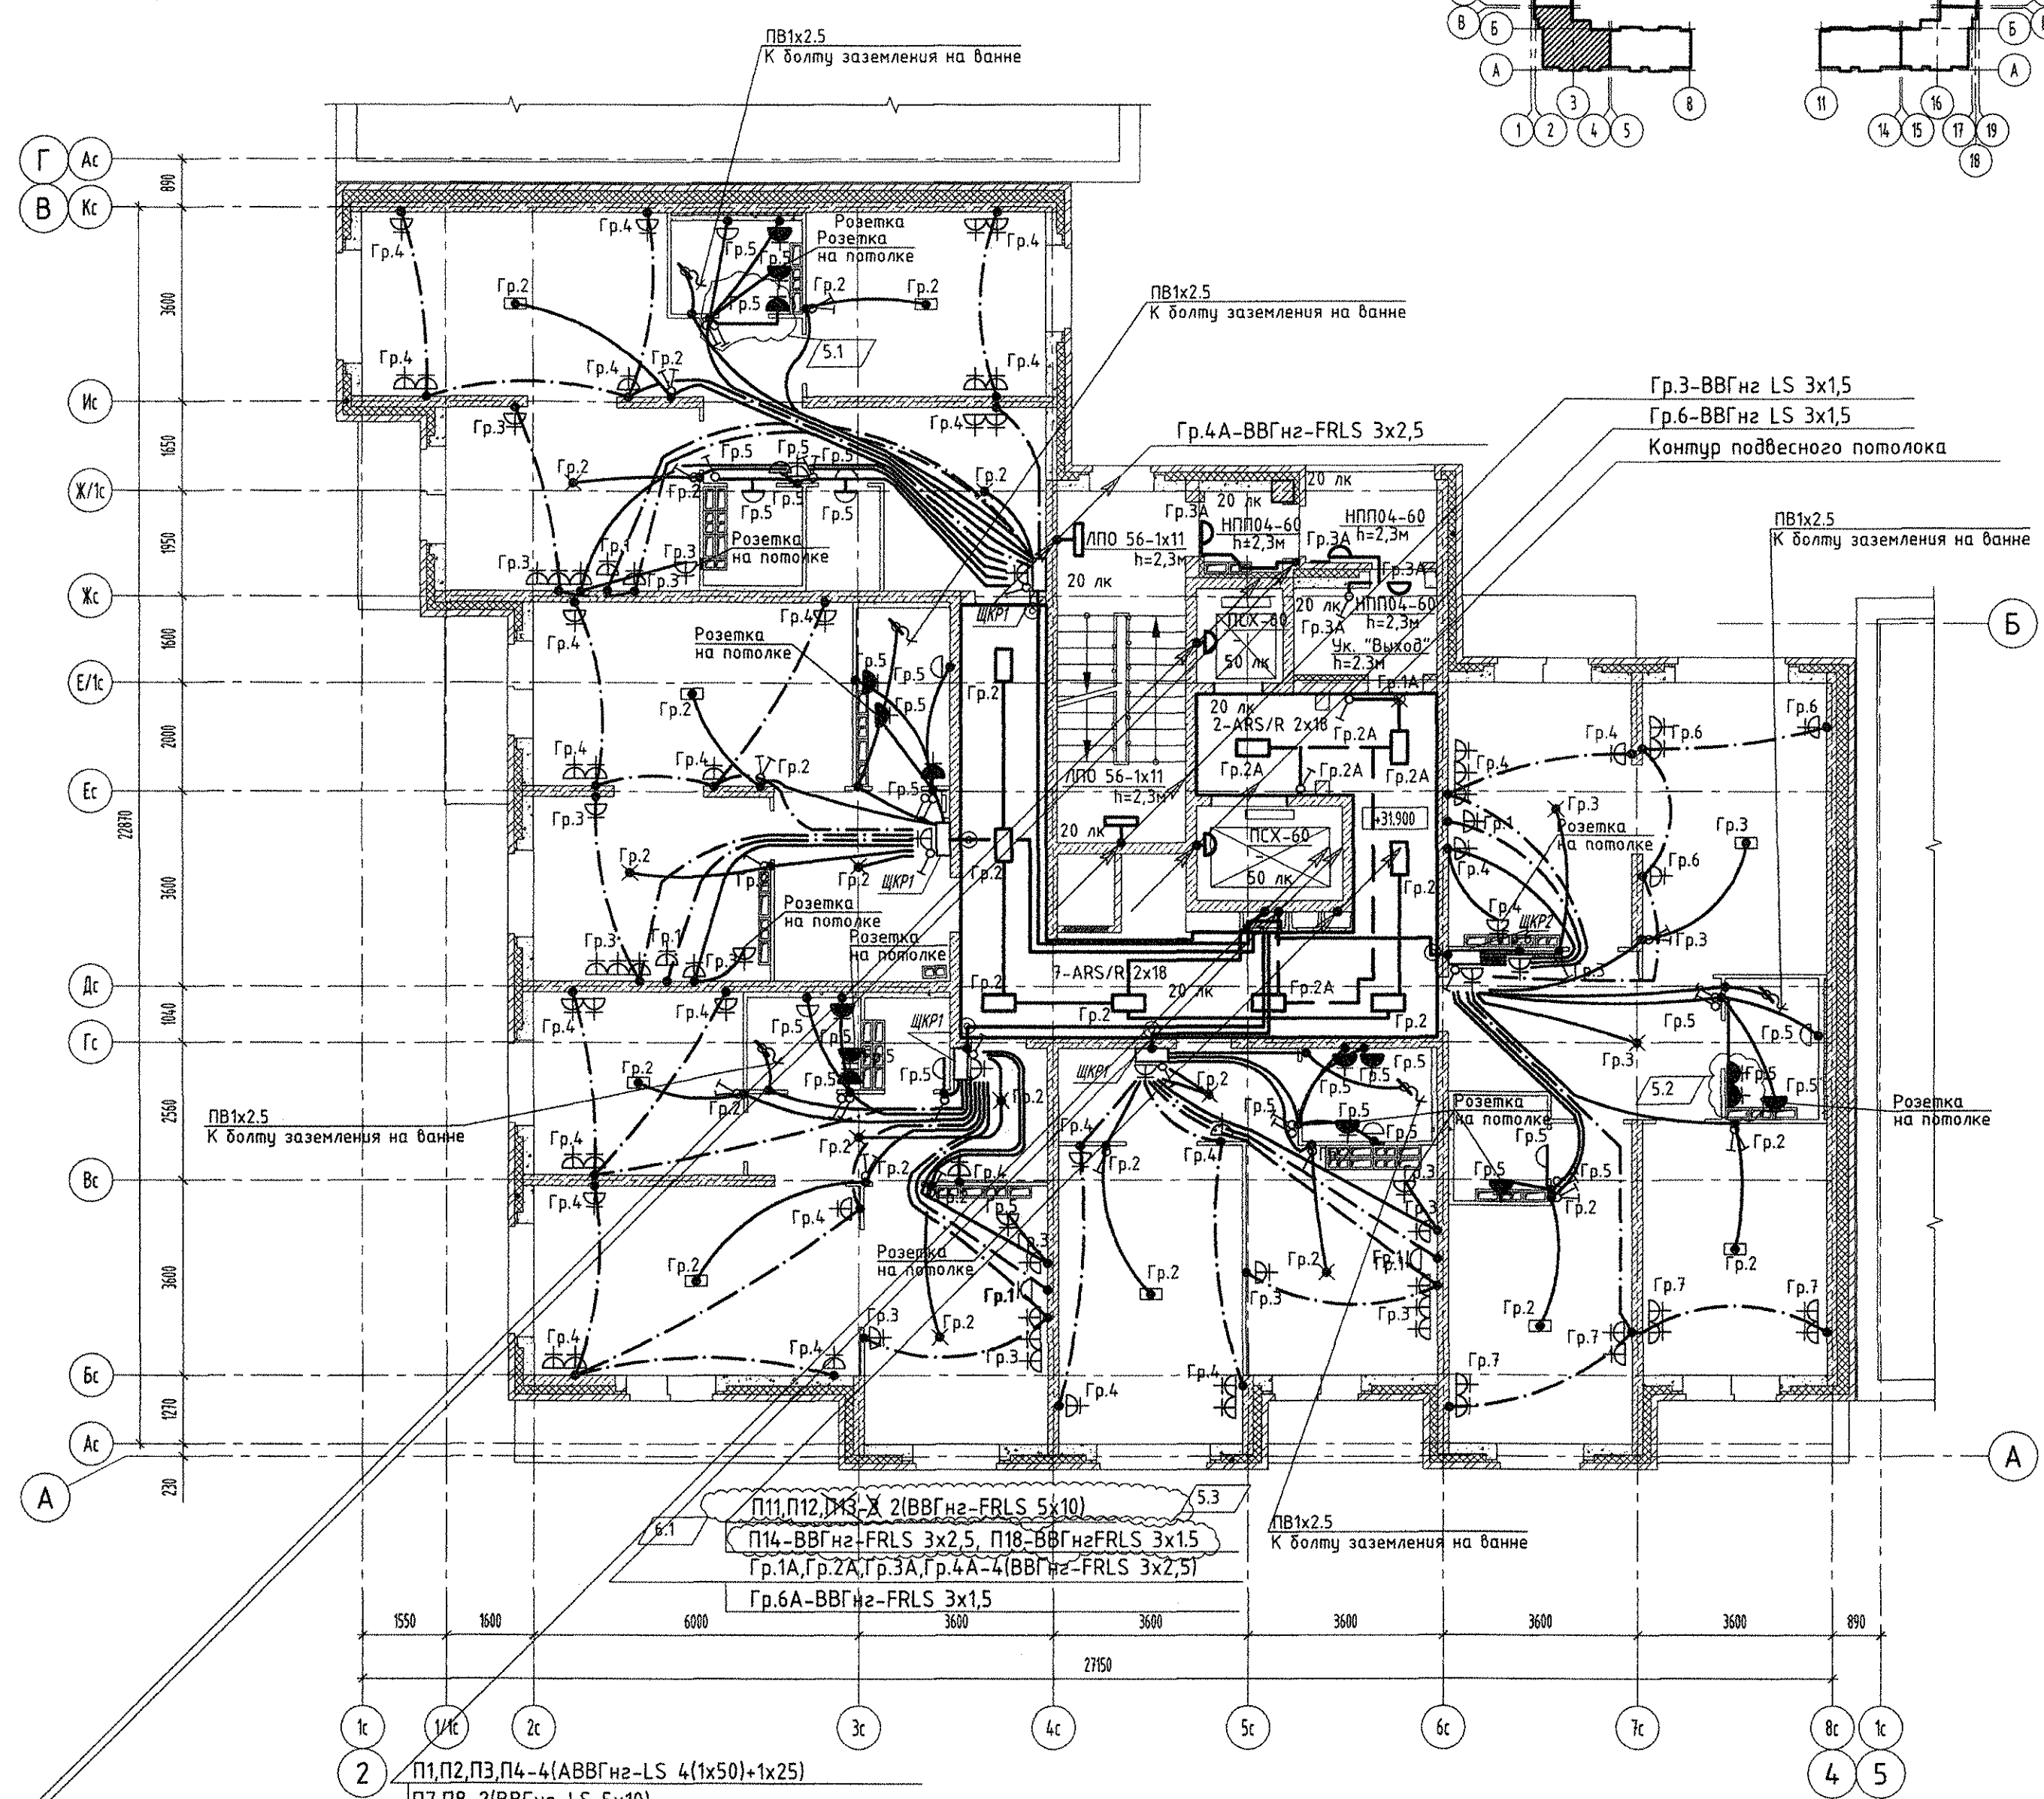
ПВ1х2.5
К болту заземления на ванне

В Б А 3 8 1 2 4 5 11 16 14 15 17 19 18 Б А

Г Ас
В Кс
Ис
Ж/1с
Жс
Е/1с
Ес
Дс
Гс
Вс
Бс
Ас
А

890
3600
1650
1950
1600
2000
3600
1040
2560
3600
1270
230
22870

Розетка
Розетка
на потолке
Гр.4 Гр.4 Гр.4 Гр.5 Гр.5 Гр.5 Гр.2 Гр.2 Гр.2
5.1
Гр.4 Гр.4 Гр.2 Гр.4 Гр.3 Гр.4

ПВ1х2.5
К болту заземления на ванне

Гр.3-ВВГнг LS 3х1,5
Гр.6-ВВГнг LS 3х1,5
Контур подвесного потолока
Гр.4А-ВВГнг-FRLS 3х2,5

Гр.5 Гр.5 Гр.5 Гр.2 Гр.2 Гр.2 Гр.5 Гр.5 Гр.5
Розетка
на потолке
Гр.3 Гр.3 Гр.1 Гр.3 Гр.4

ЛПО 56-1х11
h=2,3м
20 лк
20 лк
Гр.3А
НПП04-60
h=2,3м
Гр.3А
НПП04-60
h=2,3м
Гр.3А
20 лк
НПП04-60
h=2,3м
Гр.3А
ПСХ-60
50 лк
Ук. "Выход"
h=2,3м
Гр.1А
ЩКР1

ПВ1х2.5
К болту заземления на ванне

Б

Розетка
на потолке
Гр.5 Гр.5 Гр.2 Гр.5 Гр.4 Гр.2 Гр.5 Гр.4 Гр.3
Гр.2
20 лк
2-ARS/R 2х18
Гр.2А Гр.2А Гр.2А Гр.2А
ЛПО 56-1х11
h=2,3м
20 лк
ПСХ-60
50 лк
+31.900
Гр.2 Гр.2 ЩКР1
Розетка
на потолке
Розетка
на потолке
Гр.3 Гр.1 Гр.3

Гр.6 Гр.4 Гр.6 Гр.4 Гр.3
Розетка
на потолке
Гр.1 Гр.3 Гр.6 Гр.4 Гр.4 ЩКР2 Гр.3 Гр.3

Гр.4 Гр.4 Гр.2 ЩКР1 Гр.5 Гр.5 Гр.5 Гр.5
7-ARS/R 2х18
20 лк
Гр.2 Гр.2А Гр.2 Гр.2 Гр.2

ПВ1х2.5
К болту заземления на ванне

Гр.5 Гр.3 Гр.5 Гр.5 5.2 Гр.5 Гр.5
Розетка
на потолке

ЩКР1 Гр.2 Гр.2 Гр.5 Гр.5 Гр.5 Гр.5 Гр.5 Гр.5
Розетка
на потолке

Гр.4 Гр.2 Гр.2 Гр.4 Гр.2 Гр.4 Гр.4 Гр.2 Гр.4 Гр.2 Гр.5 Гр.5 Гр.2 Гр.2
Розетка
на потолке
Гр.3 Гр.3 Гр.1 Гр.3 Гр.2 Гр.2 Гр.2 Гр.1 Гр.3 Гр.3 Гр.2 Гр.7 Гр.7 Гр.7 Гр.7
Гр.3 Гр.2 Гр.3 Гр.4 Гр.4 Гр.4 Гр.4 Гр.2

А

П11,П12,П13-Х 2(ВВГнг-FRLS 5х10)
5.3
6.1
П14-ВВГнг-FRLS 3х2,5, П18-ВВГнгFRLS 3х1.5
Гр.1А,Гр.2А,Гр.3А,Гр.4А-4(ВВГнг-FRLS 3х2,5)
Гр.6А-ВВГнг-FRLS 3х1,5

ПВ1х2.5
К болту заземления на ванне

1550 1600 6000 3600 3600 3600 3600 3600 890
27150

1с 1/1с 2с 3с 4с 5с 6с 7с 8с 1с
2
4 5
П1,П2,П3,П4-4(АВВГнг-LS 4(1х50)+1х25)
П7,П8-2(ВВГнг-LS 5х10)